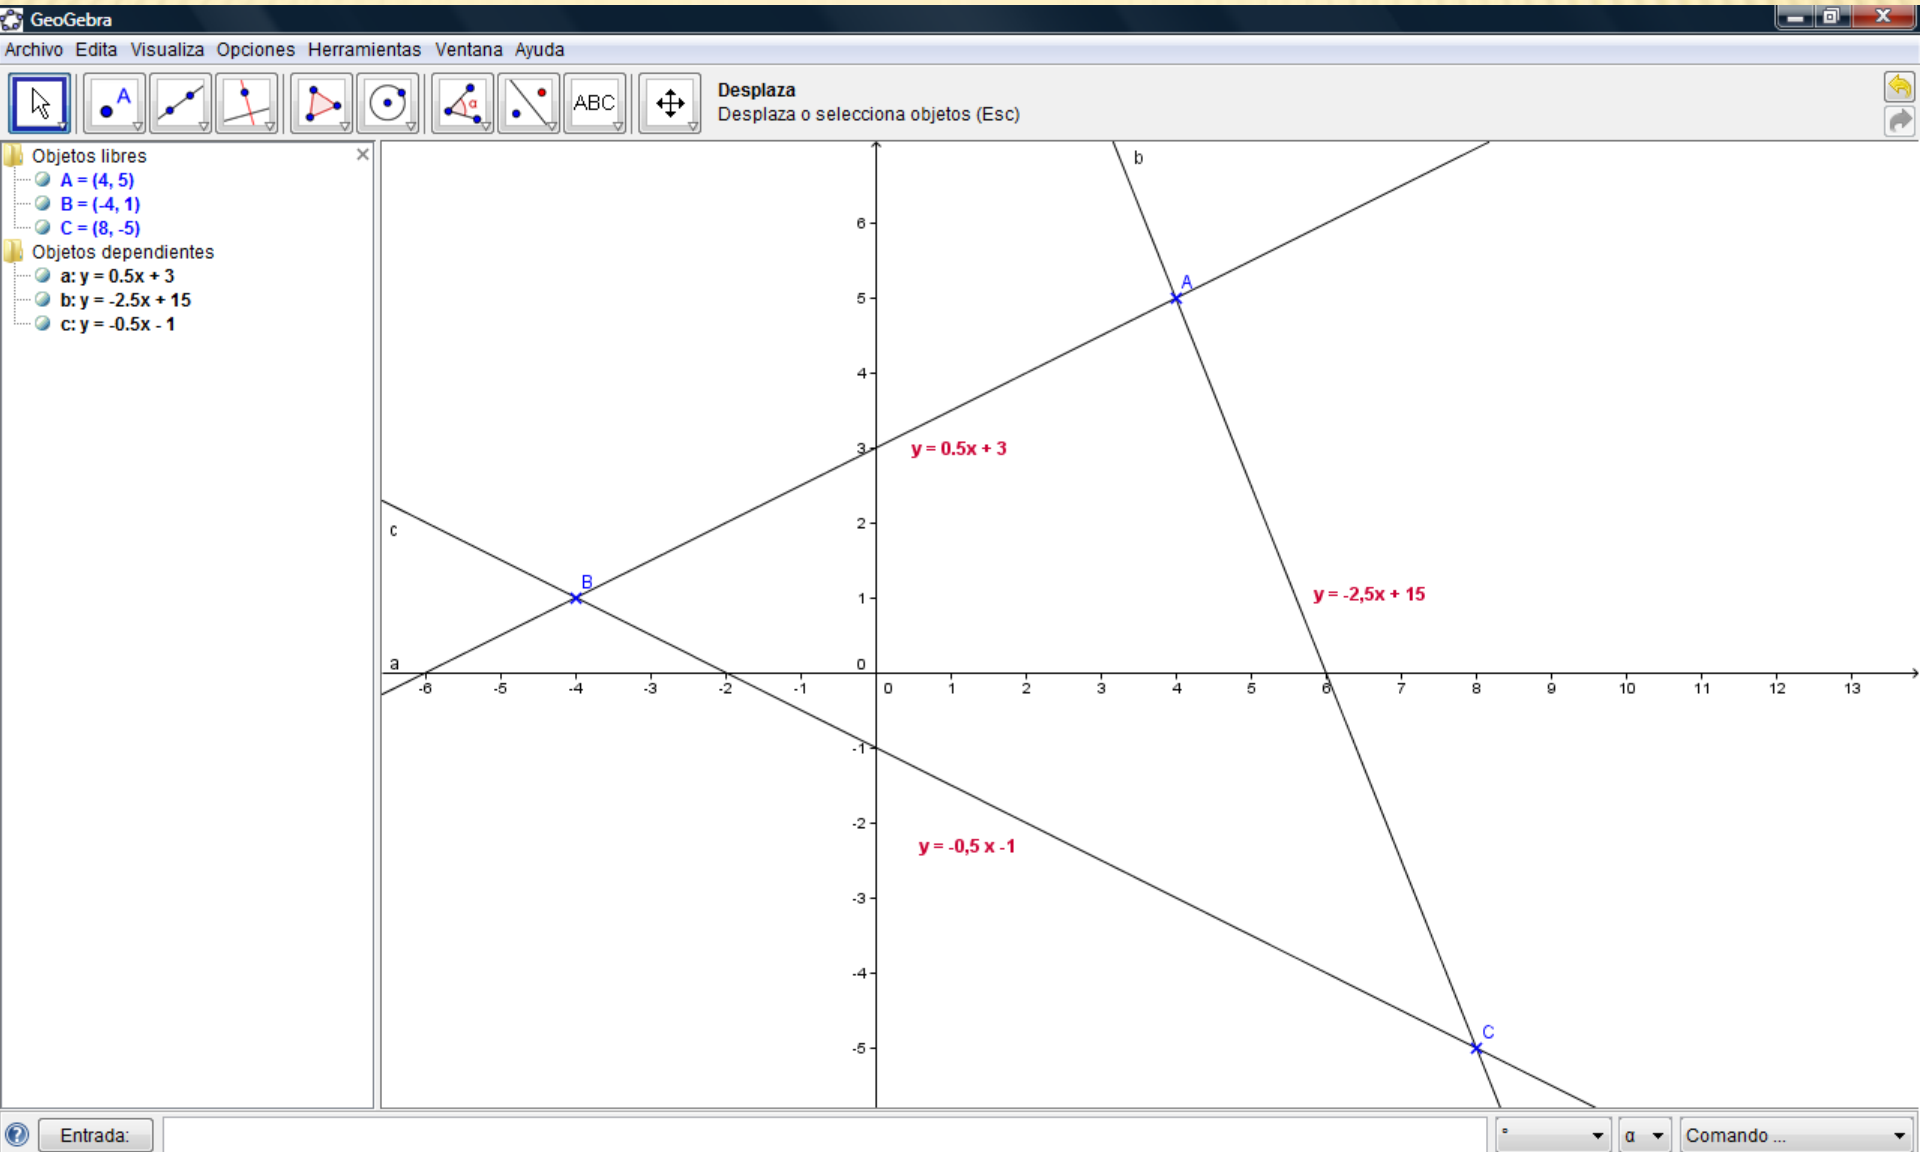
GeoGebra

Archivo Edita Visualiza Opciones Herramientas Ventana Ayuda

ABC

Desplaza
Desplaza o selecciona objetos (Esc)

Objetos libres
A = (4, 5)
B = (-4, 1)
C = (8, -5)
Objetos dependientes
a: y = 0.5x + 3
b: y = -2.5x + 15
c: y = -0.5x - 1

b
6
5
A
4
3
y = 0.5x + 3
2
c
B
1
y = -2,5x + 15
a
0
-6 -5 -4 -3 -2 -1 0 1 2 3 4 5 6 7 8 9 10 11 12 13
-1
-2
y = -0,5 x -1
-3
-4
-5
C

Entrada:
°
α
Comando ...